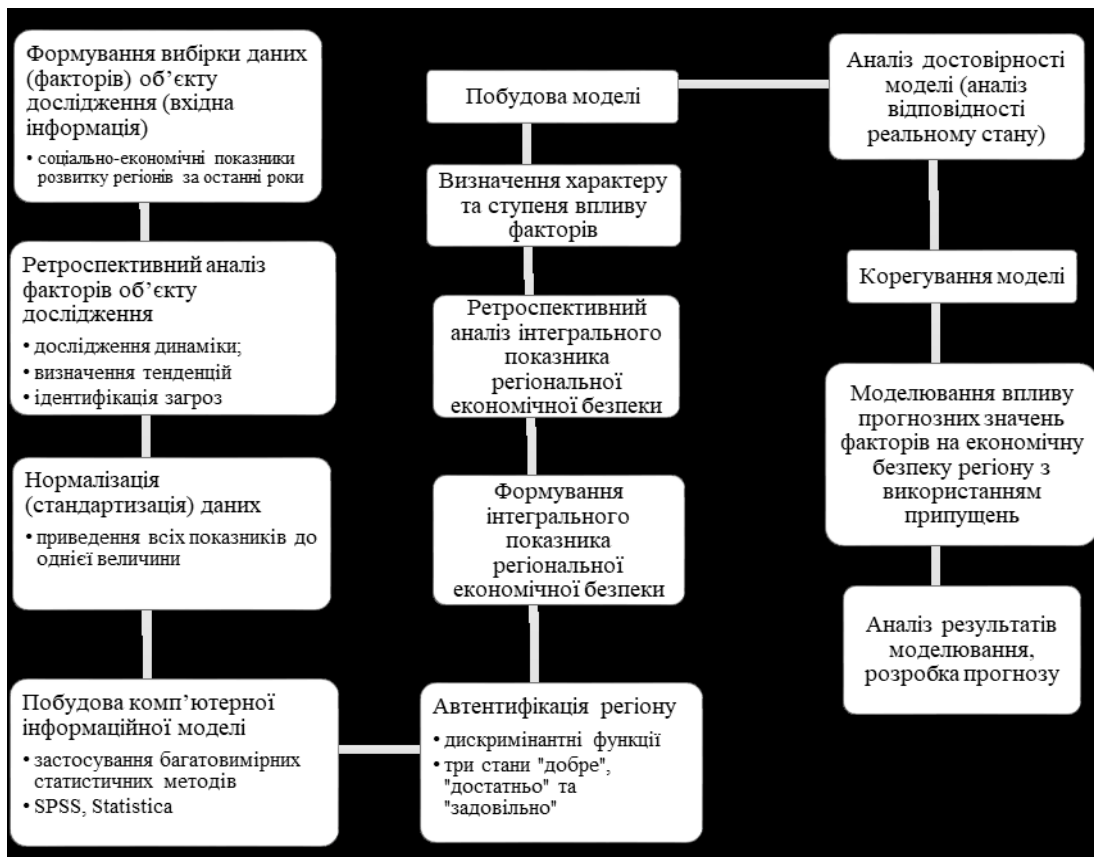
Формування вибірки даних (факторів) об’єкту дослідження (вхідна інформація)
• соціально-економічні показники розвитку регіонів за останні роки

Ретроспективний аналіз факторів об’єкту дослідження
• дослідження динаміки;
• визначення тенденцій
• ідентифікація загроз

Нормалізація (стандартизація) даних
• приведення всіх показників до однієї величини

Побудова комп’ютерної інформаційної моделі
• застосування багатовимірних статистичних методів
• SPSS, Statistica

Автентифікація регіону
• дискримінантні функції
• три стани "добре", "достатньо" та "задовільно"

Формування інтегрального показника регіональної економічної безпеки

Ретроспективний аналіз інтегрального показника регіональної економічної безпеки

Визначення характеру та ступеня впливу факторів

Побудова моделі

Аналіз достовірності моделі (аналіз відповідності реальному стану)

Корегування моделі

Моделювання впливу прогнозних значень факторів на економічну безпеку регіону з використанням припущень

Аналіз результатів моделювання, розробка прогнозу